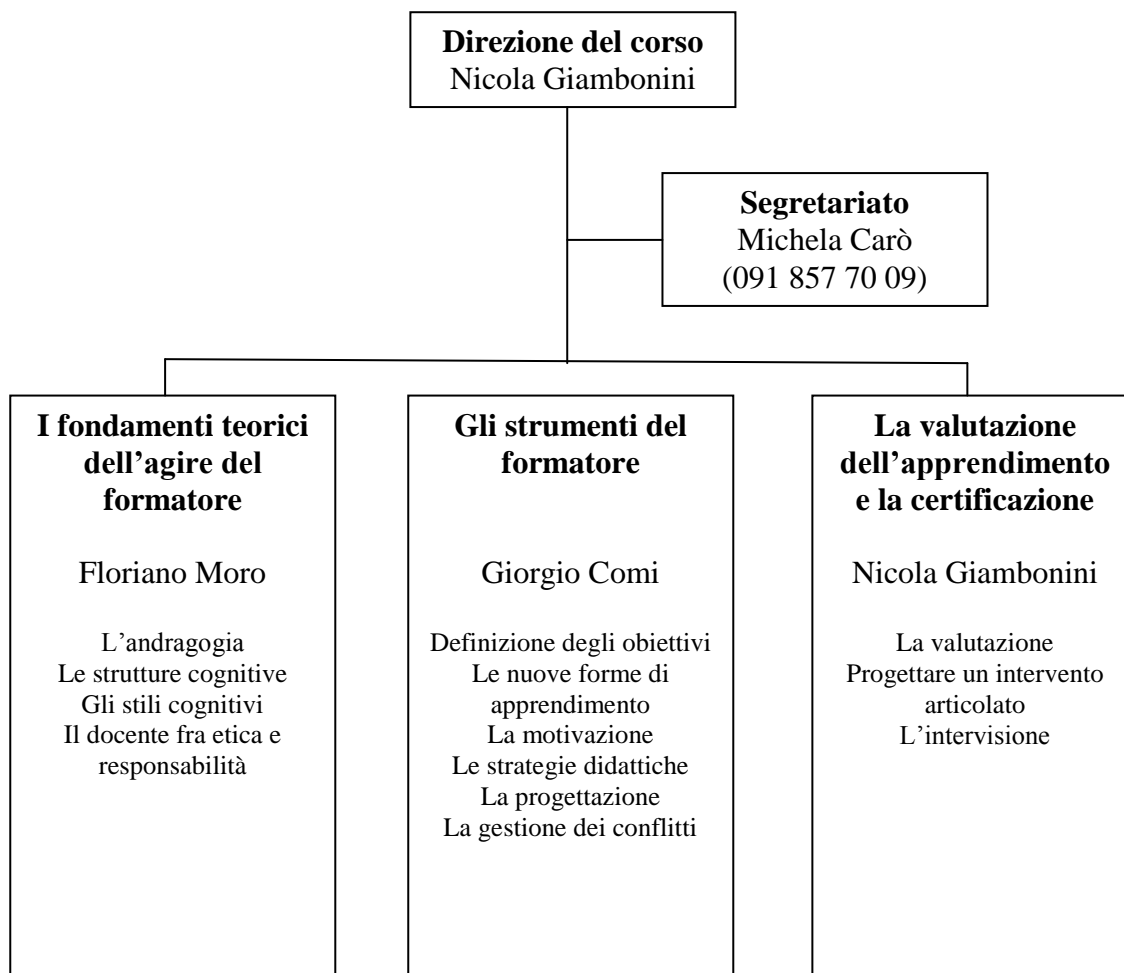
**Direzione del corso**
Nicola Giambonini

**Segretariato**
Michela Carò
(091 857 70 09)

**I fondamenti teorici dell'agire del formatore**

Floriano Moro

L'andragogia
Le strutture cognitive
Gli stili cognitivi
Il docente fra etica e responsabilità

**Gli strumenti del formatore**

Giorgio Comi

Definizione degli obiettivi
Le nuove forme di apprendimento
La motivazione
Le strategie didattiche
La progettazione
La gestione dei conflitti

**La valutazione dell'apprendimento e la certificazione**

Nicola Giambonini

La valutazione
Progettare un intervento articolato
L'intervisione